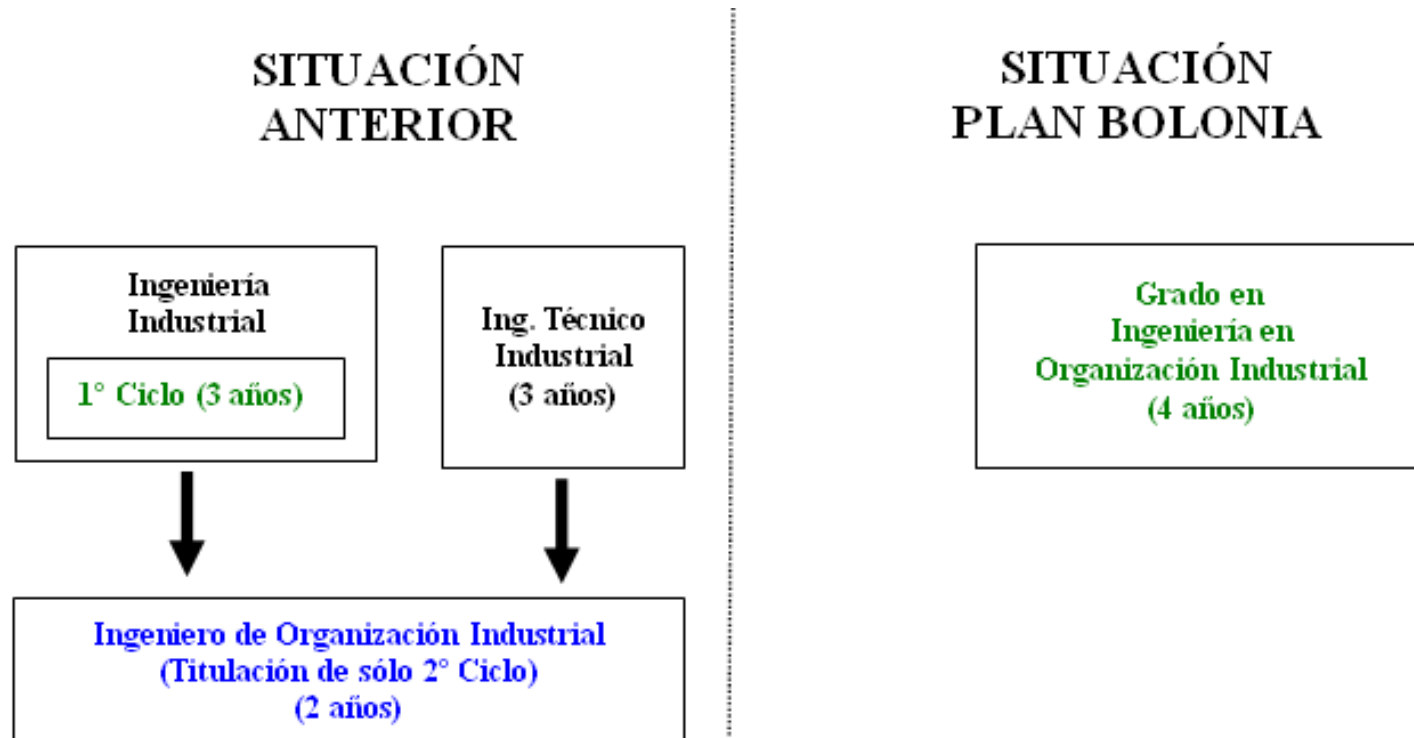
SITUACIÓN ANTERIOR

Ingeniería Industrial

1° Ciclo (3 años)

Ing. Técnico Industrial (3 años)

Ingeniero de Organización Industrial (Titulación de sólo 2° Ciclo) (2 años)

SITUACIÓN PLAN BOLONIA

Grado en Ingeniería en Organización Industrial (4 años)